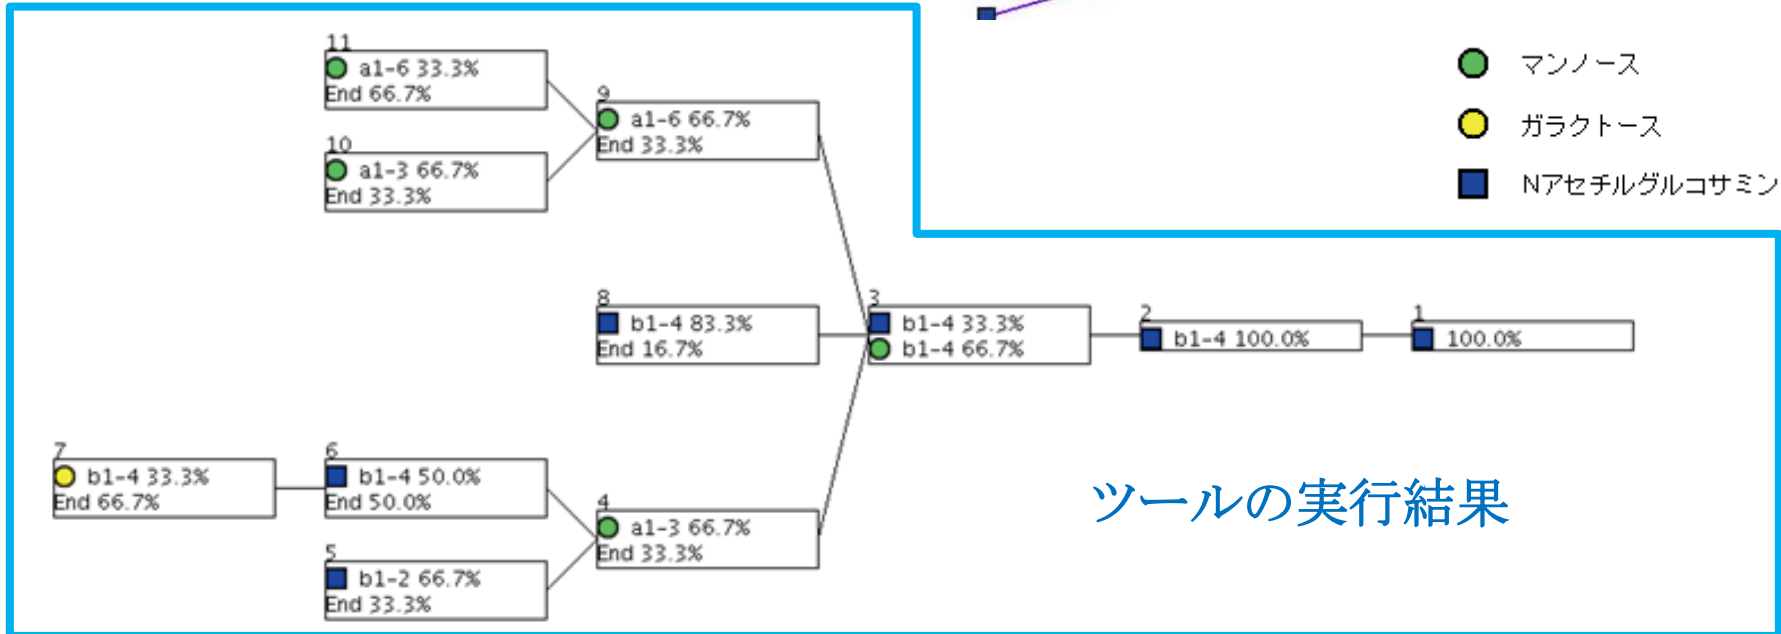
マンノース

ガラクトース

Nアセチルグルコサミン

11
a1-6 33.3%
End 66.7%

10
a1-3 66.7%
End 33.3%

9
a1-6 66.7%
End 33.3%

8
b1-4 83.3%
End 16.7%

3
b1-4 33.3%
b1-4 66.7%

2
b1-4 100.0%

1
100.0%

7
b1-4 33.3%
End 66.7%

6
b1-4 50.0%
End 50.0%

5
b1-2 66.7%
End 33.3%

4
a1-3 66.7%
End 33.3%

ツールの実行結果